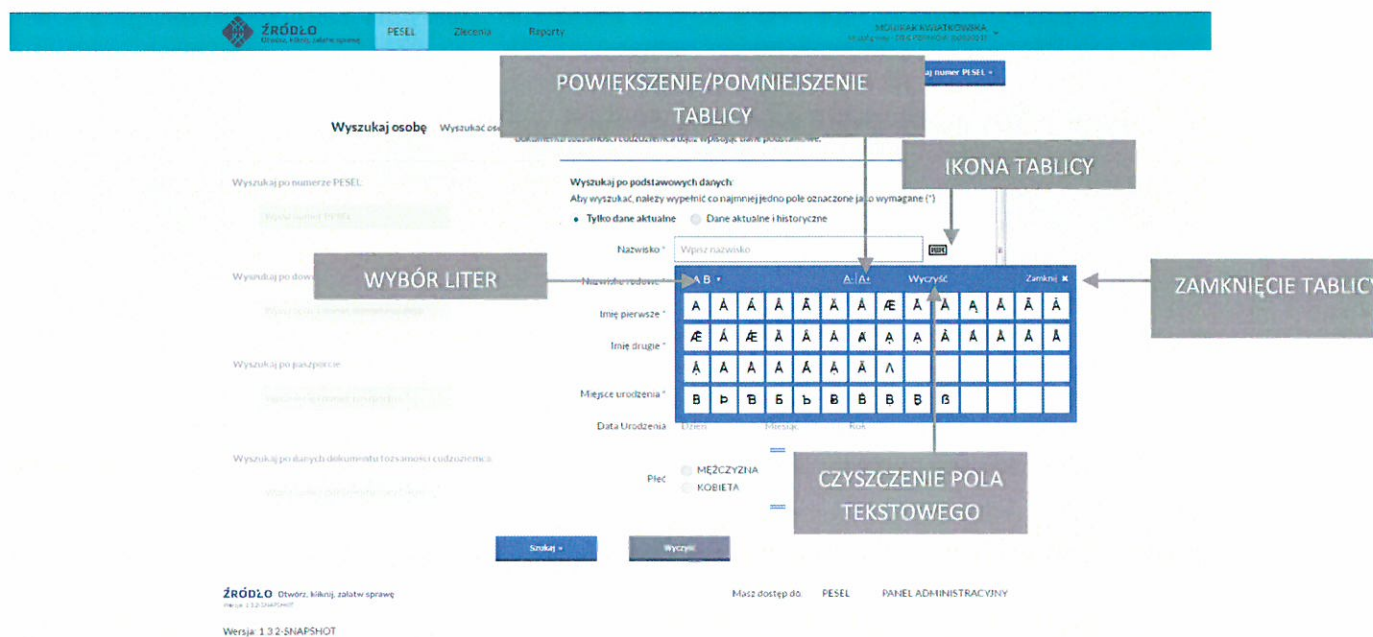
ŹRÓDŁO Otwórz, kliknij, załatw sprawę
PESEL
Zlecenia
Raporty
MOURAK KWIATKOWSKA
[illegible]

POWIĘKSZENIE/POMNIEJSZENIE TABLICY

aj numer PESEL ▾

Wyszukaj osobę
Wyszukać oso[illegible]
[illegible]

IKONA TABLICY

Wyszukaj po numerze PESEL
Wpisz numer PESEL

Wyszukaj po podstawowych danych:
Aby wyszukać, należy wypełnić co najmniej jedno pole oznaczone jako wymagane (*)
Tylko dane aktualne
Dane aktualne i historyczne

Nazwisko *
Wpisz nazwisko

Wyszukaj po dow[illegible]

WYBÓR LITER

Nazwisko rodowe
A B ▾
A | A+
Wyczyść
Zamknij ✖

ZAMKNIĘCIE TABLICY

| A | À | Á | Â | Ã | Ä | Å | Æ | Ā | Ă | Ą | Ǎ | Ǟ | Ǡ |
|---|---|---|---|---|---|---|---|---|---|---|---|---|---|
| Ǣ | Ǻ | Ǽ | Ȁ | Ȃ | Ȧ | Ạ | Ả | Ấ | Ầ | Ẩ | Ẫ | Ậ | Ắ |
| Ằ | Ẳ | Ẵ | Ặ | Ȁ | Ȃ | Ă | Λ | | | | | | |
| B | Þ | Ƀ | Ɓ | Ƅ | Ḃ | Ḅ | Ḇ | Ḃ | ß | | | | |

Imię pierwsze *
Imię drugie *

Wyszukaj po paszporcie
Wpisz numer paszportu

Miejsce urodzenia *
Data Urodzenia
Dzień
Miesiąc
Rok

Wyszukaj po danych dokumentu tożsamości cudzoziemca

CZYSZCZENIE POLA TEKSTOWEGO

Płeć
MĘŻCZYZNA
KOBIETA

Szukaj ▸
Wyczyść

ŹRÓDŁO Otwórz, kliknij, załatw sprawę
Wersja 1.3.2-SNAPSHOT
Masz dostęp do: PESEL
PANEL ADMINISTRACYJNY
Wersja: 1.3.2-SNAPSHOT